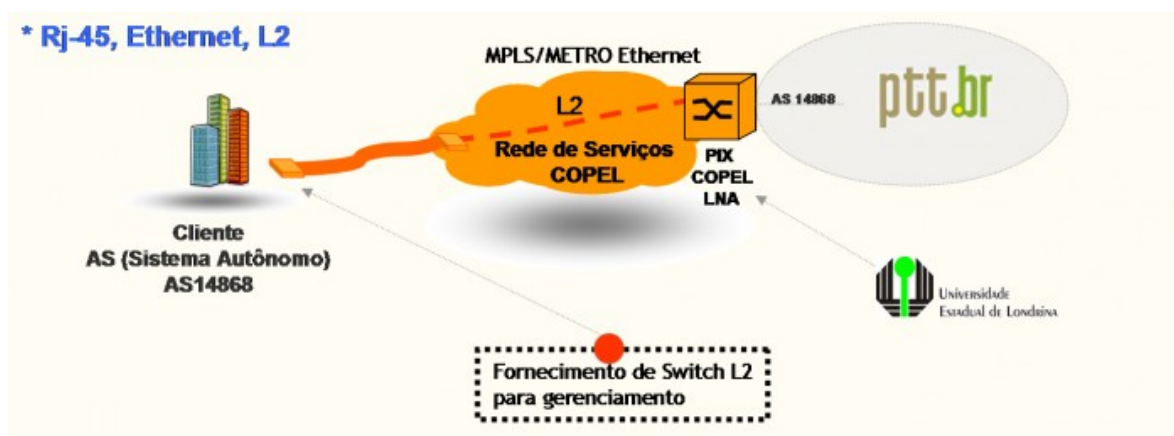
* Rj-45, Ethernet, L2

MPLS/METRO Ethernet

L2

Rede de Serviços COPEL

AS 14868

ptt.br

PIX COPEL LNA

Cliente
AS (Sistema Autônomo)
AS14868

Universidade Estadual de Londrina

Fornecimento de Switch L2 para gerenciamento